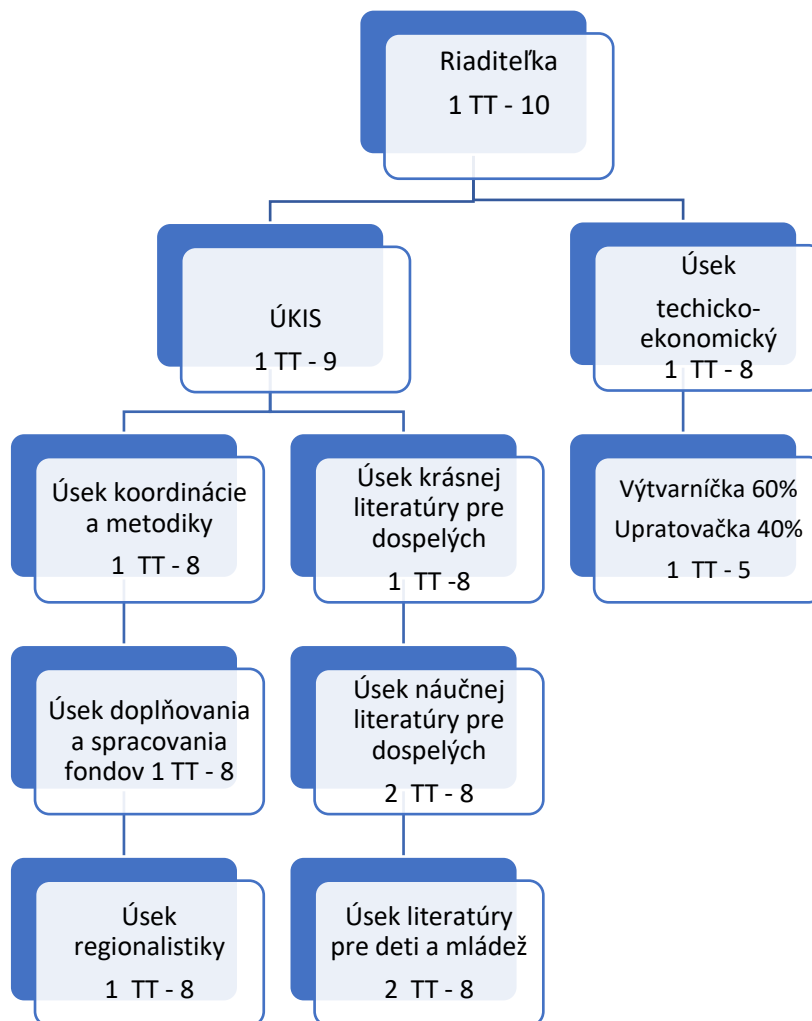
Riaditeľka
1 TT - 10

ÚKIS
1 TT - 9

Úsek techicko-ekonomický
1 TT - 8

Úsek koordinácie a metodiky
1 TT - 8

Úsek krásnej literatúry pre dospelých
1 TT -8

Výtvarníčka 60%
Upratovačka 40%
1 TT - 5

Úsek doplňovania a spracovania fondov 1 TT - 8

Úsek náučnej literatúry pre dospelých
2 TT - 8

Úsek regionalistiky
1 TT - 8

Úsek literatúry pre deti a mládež
2 TT - 8